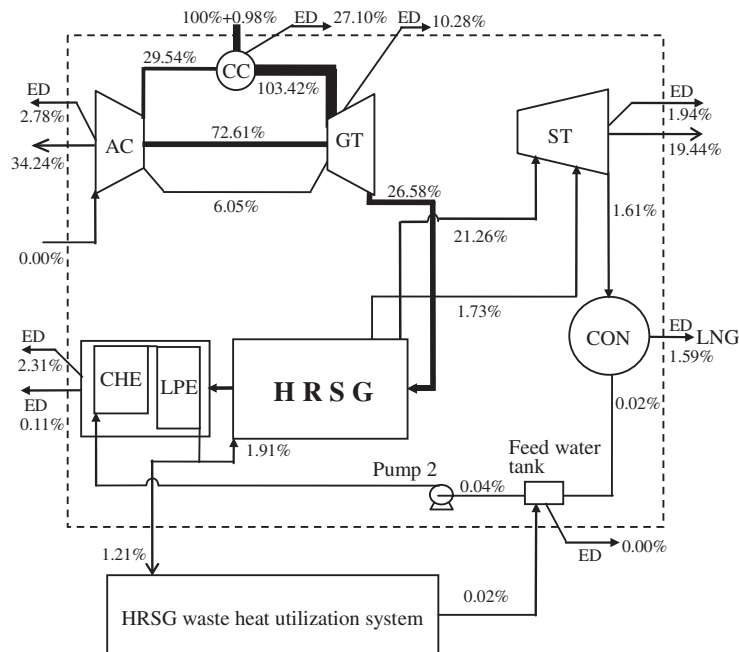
100%+0.98%
ED 27.10%
ED 10.28%
29.54%
CC
103.42%
ED
2.78%
34.24%
AC
72.61%
GT
ST
ED
1.94%
19.44%
6.05%
26.58%
21.26%
1.61%
0.00%
1.73%
CON
ED LNG
1.59%
ED
2.31%
CHE
LPE
H R S G
ED
0.11%
0.02%
1.91%
Feed water tank
Pump 2
0.04%
ED 0.00%
1.21%
0.02%
HRSG waste heat utilization system